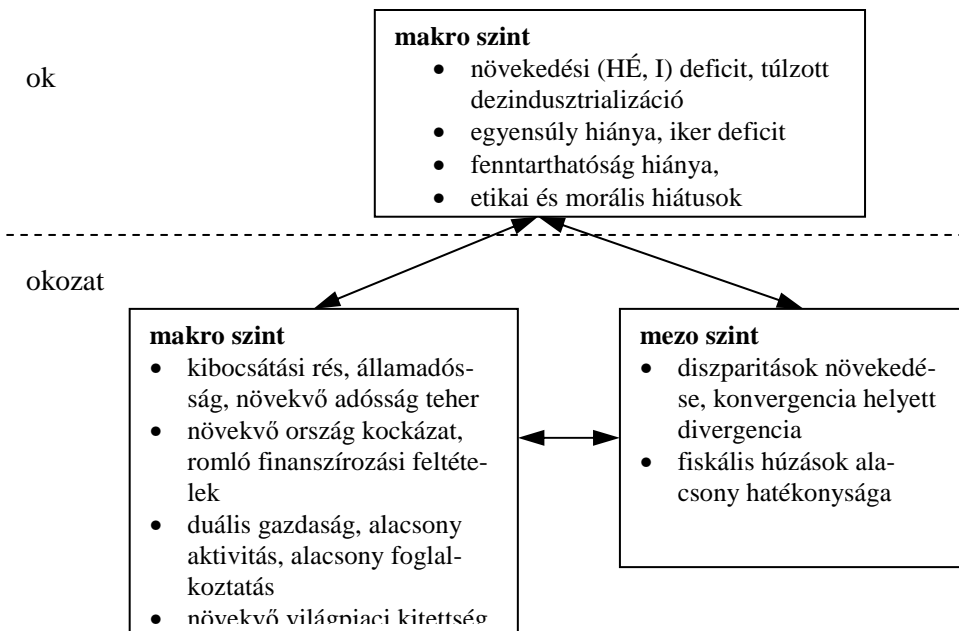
ok

**makro szint**
- növekedési (HÉ, I) deficit, túlzott dezindusztrializáció
- egyensúly hiánya, iker deficit
- fenntarthatóság hiánya,
- etikai és morális hiátusok

okozat

**makro szint**
- kibocsátási rés, államadósság, növekvő adósság teher
- növekvő ország kockázat, romló finanszírozási feltételek
- duális gazdaság, alacsony aktivitás, alacsony foglalkoztatás
- növekvő világpiaci kitettség

**mezo szint**
- diszparitások növekedése, konvergencia helyett divergencia
- fiskális húzások alacsony hatékonysága